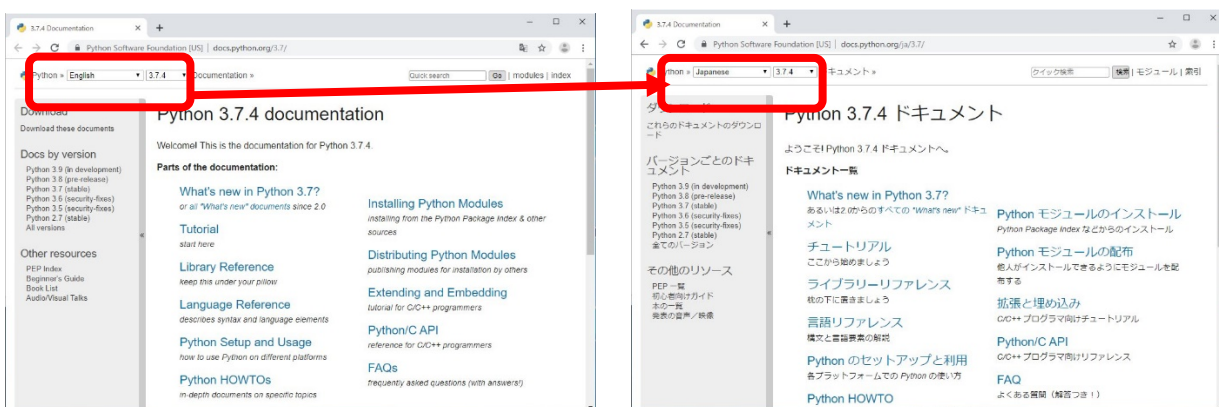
3.7.4 Documentation
×
+
Python Software Foundation [US] | docs.python.org/3.7/
Python » English 3.7.4 Documentation »
Quick search Go | modules | index

Download
Download these documents

Docs by version
Python 3.9 (in development)
Python 3.8 (pre-release)
Python 3.7 (stable)
Python 3.6 (security-fixes)
Python 3.5 (security-fixes)
Python 2.7 (stable)
All versions

Other resources
PEP Index
Beginner's Guide
Book List
Audio/Visual Talks

Python 3.7.4 documentation

Welcome! This is the documentation for Python 3.7.4.

Parts of the documentation:

What's new in Python 3.7?
or all "What's new" documents since 2.0

Tutorial
start here

Library Reference
keep this under your pillow

Language Reference
describes syntax and language elements

Python Setup and Usage
how to use Python on different platforms

Python HOWTOs
in-depth documents on specific topics

Installing Python Modules
installing from the Python Package Index & other sources

Distributing Python Modules
publishing modules for installation by others

Extending and Embedding
tutorial for C/C++ programmers

Python/C API
reference for C/C++ programmers

FAQs
frequently asked questions (with answers!)

3.7.4 Documentation
×
+
Python Software Foundation [US] | docs.python.org/ja/3.7/
Python » Japanese 3.7.4 ドキュメント »
クイック検索 検索 | モジュール | 索引

ダ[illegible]
これらのドキュメントのダウンロード

バージョンごとのドキュメント
Python 3.9 (in development)
Python 3.8 (pre-release)
Python 3.7 (stable)
Python 3.6 (security-fixes)
Python 3.5 (security-fixes)
Python 2.7 (stable)
全てのバージョン

その他のリソース
PEP 一覧
初心者向けガイド
本の一覧
発表の音声／映像

Python 3.7.4 ドキュメント

ようこそ! Python 3.7.4 ドキュメントへ。

ドキュメント一覧

What's new in Python 3.7?
あるいは2.0からのすべての "What's new" ドキュメント

チュートリアル
ここから始めましょう

ライブラリーリファレンス
枕の下に置きましょう

言語リファレンス
構文と言語要素の解説

Python のセットアップと利用
各プラットフォームでの Python の使い方

Python HOWTO

Python モジュールのインストール
Python Package Index などからのインストール

Python モジュールの配布
他人がインストールできるようにモジュールを配布する

拡張と埋め込み
C/C++ プログラマ向けチュートリアル

Python/C API
C/C++ プログラマ向けリファレンス

FAQ
よくある質問 (解答つき!)